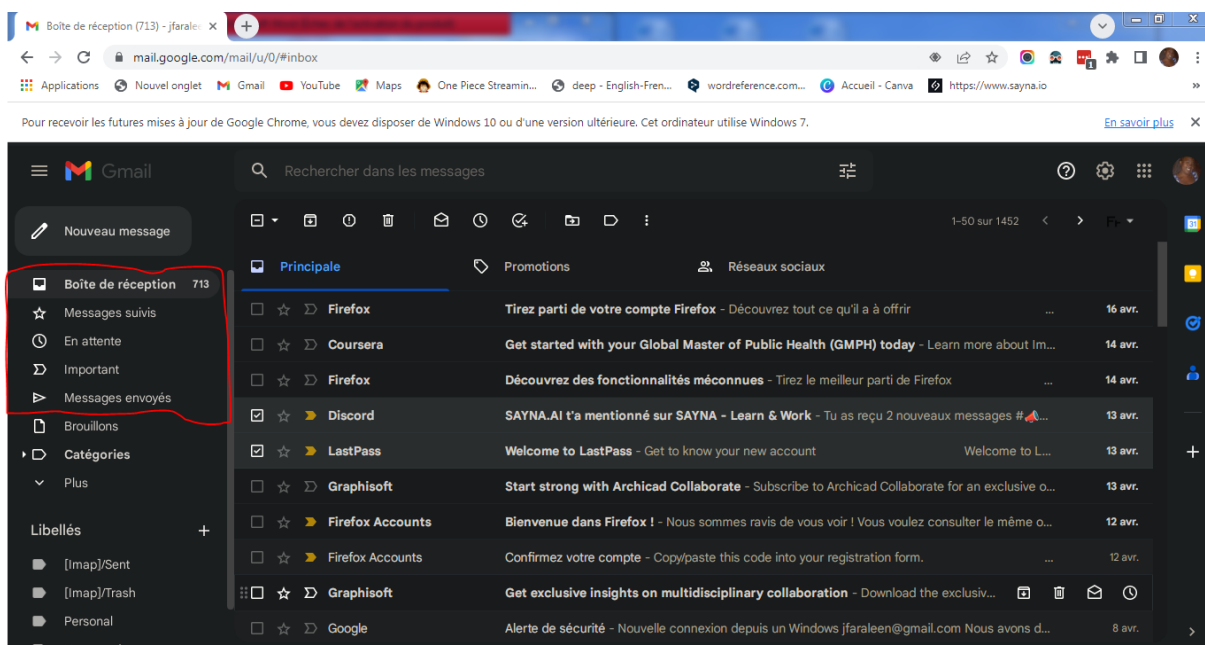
Boîte de réception (713) - jfaralee ×

mail.google.com/mail/u/0/#inbox

Applications Nouvel onglet Gmail YouTube Maps One Piece Streamin... deep - English-Fren... wordreference.com... Accueil - Canva https://www.sayna.io »

Pour recevoir les futures mises à jour de Google Chrome, vous devez disposer de Windows 10 ou d'une version ultérieure. Cet ordinateur utilise Windows 7. En savoir plus ×

Gmail

Rechercher dans les messages

Nouveau message

Boîte de réception 713
Messages suivis
En attente
Important
Messages envoyés
Brouillons
Catégories
Plus

Libellés +
[Imap]/Sent
[Imap]/Trash
Personal

1–50 sur 1452

Principale
Promotions
Réseaux sociaux

| | | |
|---|---|---|
| Firefox | Tirez parti de votre compte Firefox - Découvrez tout ce qu'il a à offrir ... | 16 avr. |
| Coursera | Get started with your Global Master of Public Health (GMPH) today - Learn more about Im... | 14 avr. |
| Firefox | Découvrez des fonctionnalités méconnues - Tirez le meilleur parti de Firefox ... | 14 avr. |
| Discord | SAYNA.AI t'a mentionné sur SAYNA - Learn & Work - Tu as reçu 2 nouveaux messages #... | 13 avr. |
| LastPass | Welcome to LastPass - Get to know your new account Welcome to L... | 13 avr. |
| Graphisoft | Start strong with Archicad Collaborate - Subscribe to Archicad Collaborate for an exclusive o... | 13 avr. |
| Firefox Accounts | Bienvenue dans Firefox ! - Nous sommes ravis de vous voir ! Vous voulez consulter le même o... | 12 avr. |
| Firefox Accounts | Confirmez votre compte - Copy/paste this code into your registration form. ... | 12 avr. |
| Graphisoft | Get exclusive insights on multidisciplinary collaboration - Download the exclusiv... | |
| Google | Alerte de sécurité - Nouvelle connexion depuis un Windows jfaraleen@gmail.com Nous avons d... | 8 avr. |